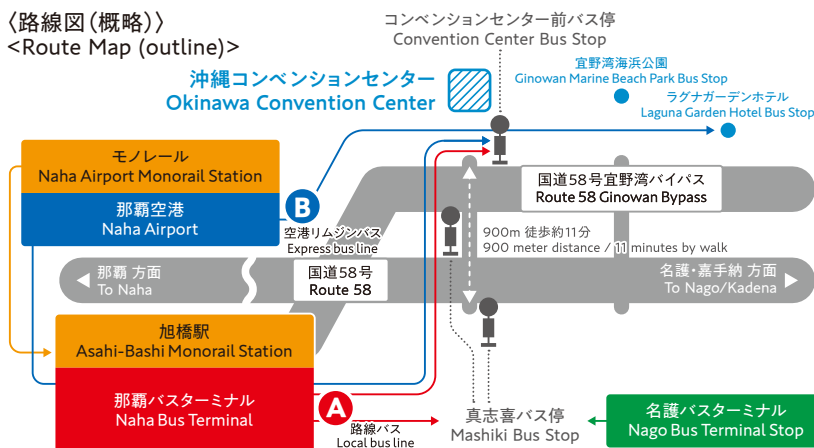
〈路線図(概略)〉
<Route Map (outline)>

コンベンションセンター前バス停
Convention Center Bus Stop

沖縄コンベンションセンター
Okinawa Convention Center

宜野湾海浜公園
Ginowan Marine Beach Park Bus Stop

ラグナガーデンホテル
Laguna Garden Hotel Bus Stop

モノレール
Naha Airport Monorail Station

那覇空港
Naha Airport

B

空港リムジンバス
Express bus line

国道58号宜野湾バイパス
Route 58 Ginowan Bypass

900m 徒歩約11分
900 meter distance / 11 minutes by walk

那覇 方面
To Naha

国道58号
Route 58

名護・嘉手納 方面
To Nago/Kadena

旭橋駅
Asahi-Bashi Monorail Station

那覇バスターミナル
Naha Bus Terminal

A

路線バス
Local bus line

真志喜バス停
Mashiki Bus Stop

名護バスターミナル
Nago Bus Terminal Stop